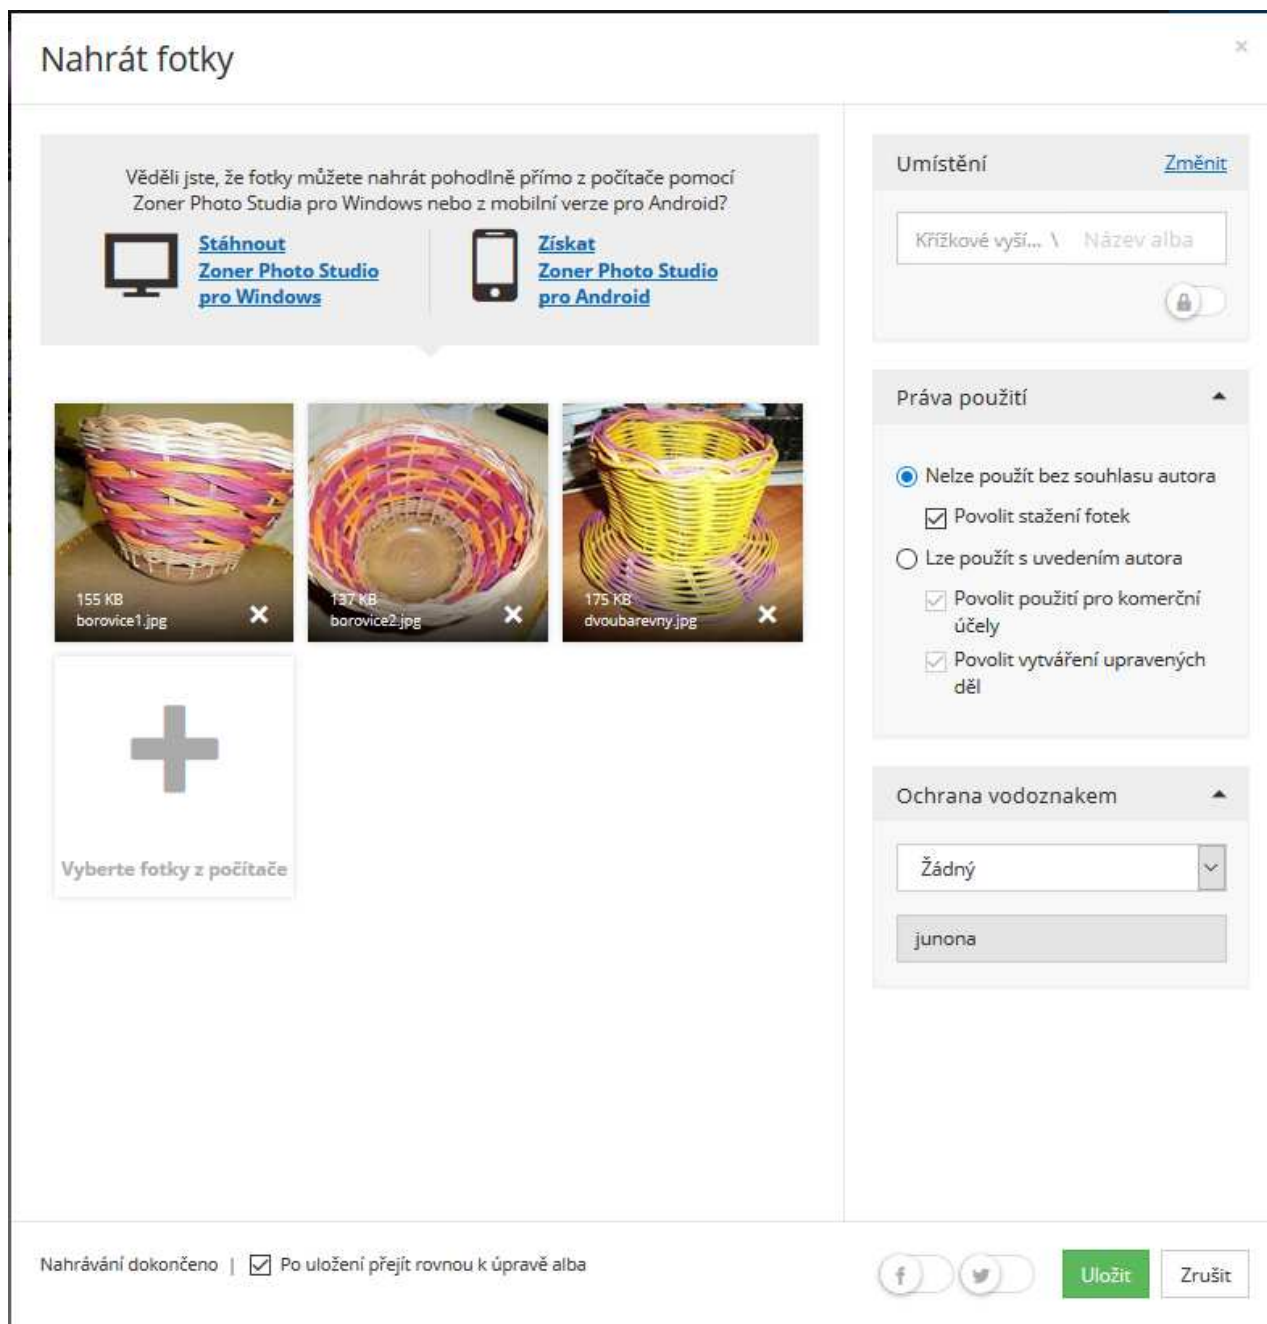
Nahrát fotky

×

Věděli jste, že fotky můžete nahrát pohodlně přímo z počítače pomocí Zoner Photo Studia pro Windows nebo z mobilní verze pro Android?

Stáhnout Zoner Photo Studio pro Windows

Získat Zoner Photo Studio pro Android

155 KB
borovice1.jpg

137 KB
borovice2.jpg

175 KB
dvoubarevny.jpg

Vyberte fotky z počítače

Umístění

Změnit

Křížkové vyší... \ Název alba

Práva použití

Nelze použít bez souhlasu autora

Povolit stažení fotek

Lze použít s uvedením autora

Povolit použití pro komerční účely

Povolit vytváření upravených děl

Ochrana vodoznakem

Žádný

junona

Nahrávání dokončeno | Po uložení přejít rovnou k úpravě alba

Uložit

Zrušit